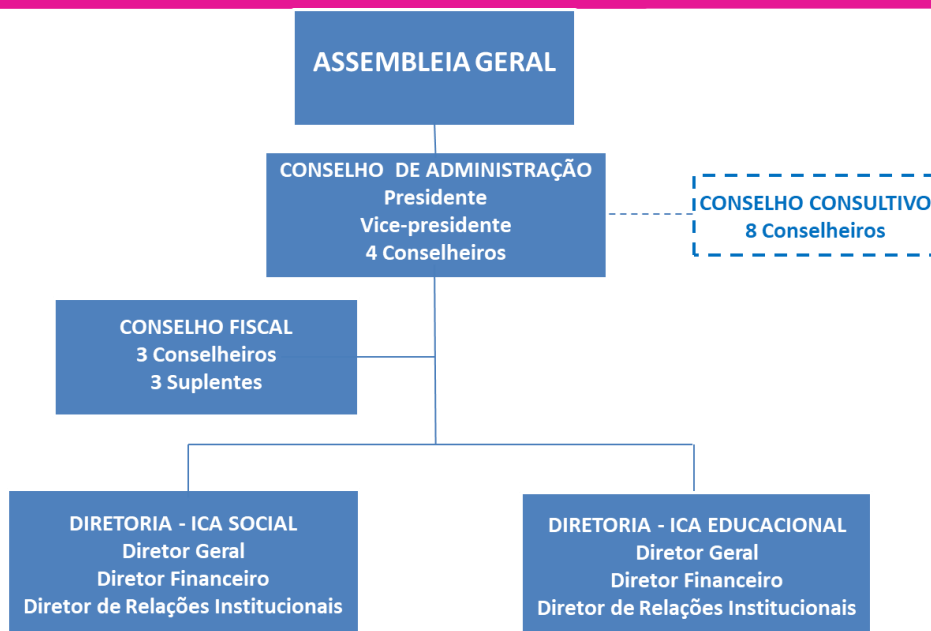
ASSEMBLEIA GERAL

CONSELHO DE ADMINISTRAÇÃO
Presidente
Vice-presidente
4 Conselheiros

CONSELHO CONSULTIVO
8 Conselheiros

CONSELHO FISCAL
3 Conselheiros
3 Suplentes

DIRETORIA - ICA SOCIAL
Diretor Geral
Diretor Financeiro
Diretor de Relações Institucionais

DIRETORIA - ICA EDUCACIONAL
Diretor Geral
Diretor Financeiro
Diretor de Relações Institucionais